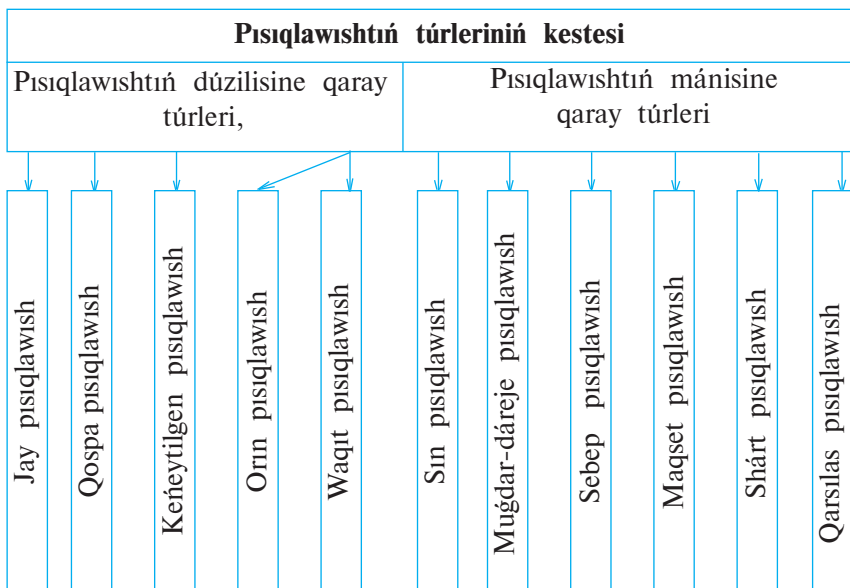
Pısıqlawıshtıń túrleriniń kestesi

| Pısıqlawıshtıń dúzilisine qaray túrleri, | | | | | Pısıqlawıshtıń mánisine qaray túrleri | | | | | |
|---|---|---|---|---|---|---|---|---|---|---|
| Jay pısıqlawısh | Qospa pısıqlawısh | Keńeytilgen pısıqlawısh | Orın pısıqlawısh | Waqıt pısıqlawısh | Sın pısıqlawısh | Muǵdar-dáreje pısıqlawısh | Sebep pısıqlawısh | Maqset pısıqlawısh | Shárt pısıqlawısh | Qarsılas pısıqlawısh |